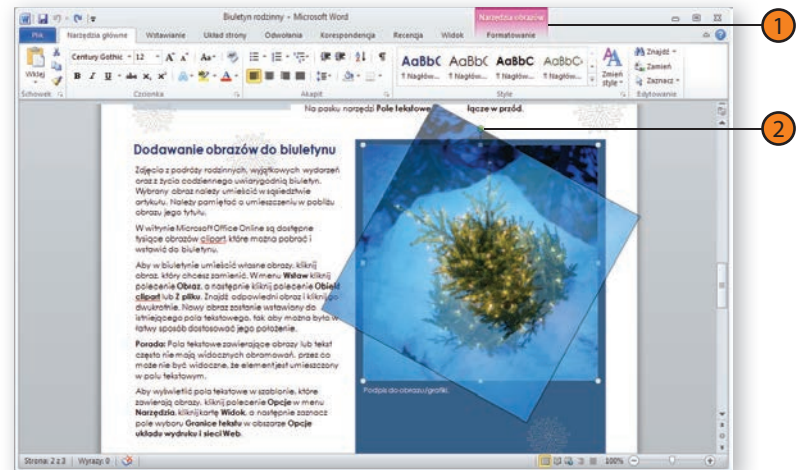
Biuletyn rodzinny - Microsoft Word

Narzędzia obrazów

Plik | Narzędzia główne | Wstawianie | Układ strony | Odwołania | Korespondencja | Recenzja | Widok | Formatowanie

Century Gothic | 12

Wklej

Schowek | Czcionka | Akapit | Style | Edytowanie

AaBbC | AaBbC | AaBbC | AaBbC

¶ Nagłów... | ¶ Nagłów... | ¶ Nagłów... | ¶ Nagłów...

Zmień style

Znajdź | Zamień | Zaznacz

1

2

Na pasku narzędzi Pole tekstowe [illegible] łącze w przód.

Dodawanie obrazów do biuletynu

Zdjęcia z podróży rodzinnych, wyjątkowych wydarzeń oraz z życia codziennego uwiarygodnią biuletyn. Wybrany obraz należy umieścić w sąsiedztwie artykułu. Należy pamiętać o umieszczeniu w pobliżu obrazu jego tytułu.

W witrynie Microsoft Office Online są dostępne tysiące obrazów clipart, które można pobrać i wstawić do biuletynu.

Aby w biuletynie umieścić własne obrazy, kliknij obraz, który chcesz zamienić. W menu Wstaw kliknij polecenie Obraz, a następnie kliknij polecenie Obiekt clipart lub Z pliku. Znajdź odpowiedni obraz i kliknij go dwukrotnie. Nowy obraz zostanie wstawiony do istniejącego pola tekstowego, tak aby można było w łatwy sposób dostosować jego położenie.

Porada: Pola tekstowe zawierające obrazy lub tekst często nie mają widocznych obramowań, przez co może nie być widoczne, że element jest umieszczony w polu tekstowym.

Aby wyświetlić pola tekstowe w szablonie, które zawierają obrazy, kliknij polecenie Opcje w menu Narzędzia, kliknij kartę Widok, a następnie zaznacz pole wyboru Granice tekstu w obszarze Opcje układu wydruku i sieci Web.

Podpis do obrazu/grafiki.

Strona: 2 z 3 | Wyrazy: 0 | 100%